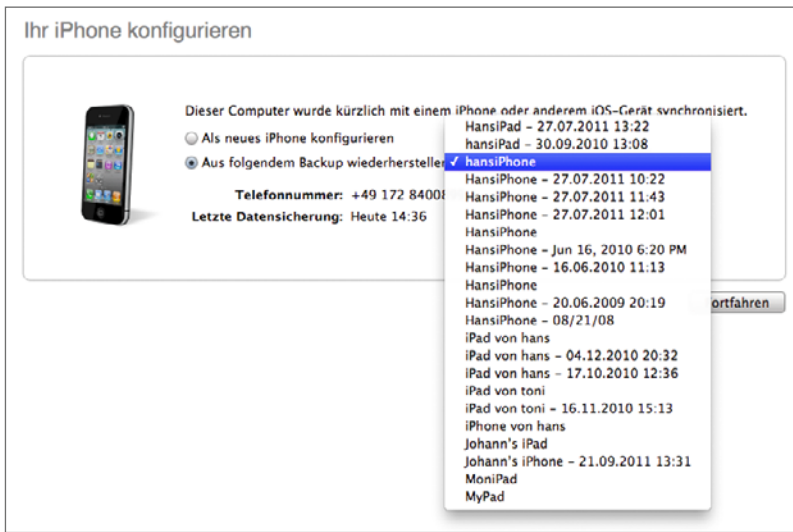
Ihr iPhone konfigurieren

Dieser Computer wurde kürzlich mit einem iPhone oder anderem iOS-Gerät synchronisiert.

Als neues iPhone konfigurieren

Aus folgendem Backup wiederherstellen

Telefonnummer: +49 172 8400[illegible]

Letzte Datensicherung: Heute 14:36

HansiPad – 27.07.2011 13:22
hansiPad – 30.09.2010 13:08
✓ hansiPhone
HansiPhone – 27.07.2011 10:22
HansiPhone – 27.07.2011 11:43
HansiPhone – 27.07.2011 12:01
HansiPhone
HansiPhone – Jun 16, 2010 6:20 PM
HansiPhone – 16.06.2010 11:13
HansiPhone
HansiPhone – 20.06.2009 20:19
HansiPhone – 08/21/08
iPad von hans
iPad von hans – 04.12.2010 20:32
iPad von hans – 17.10.2010 12:36
iPad von toni
iPad von toni – 16.11.2010 15:13
iPhone von hans
Johann's iPad
Johann's iPhone – 21.09.2011 13:31
MoniPad
MyPad

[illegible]ortfahren